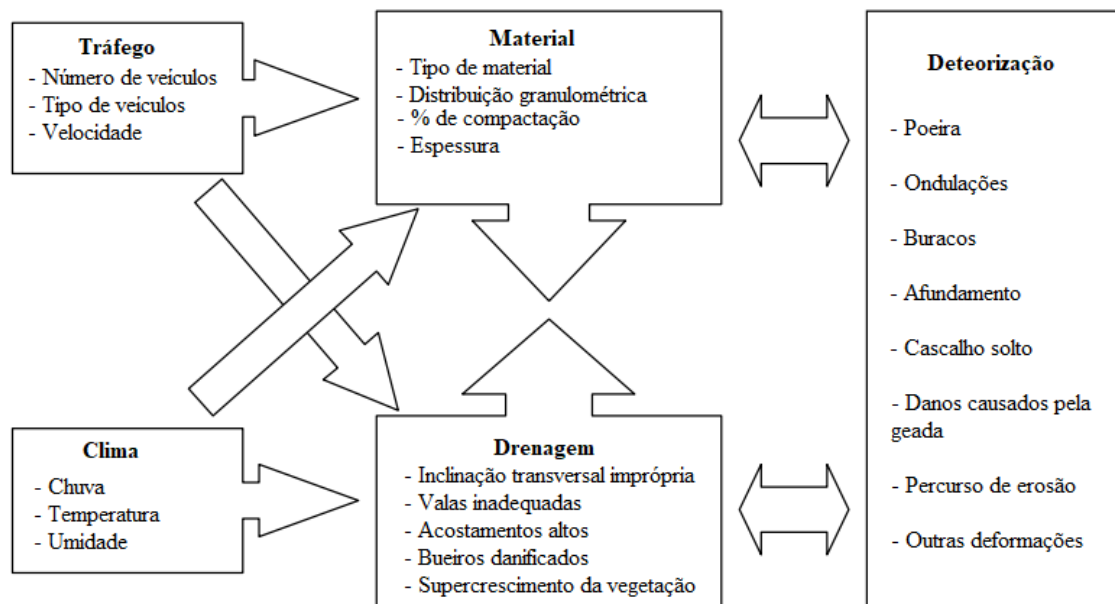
**Tráfego**
- Número de veículos
- Tipo de veículos
- Velocidade

**Material**
- Tipo de material
- Distribuição granulométrica
- % de compactação
- Espessura

**Deteorização**
- Poeira
- Ondulações
- Buracos
- Afundamento
- Cascalho solto
- Danos causados pela geada
- Percurso de erosão
- Outras deformações

**Clima**
- Chuva
- Temperatura
- Umidade

**Drenagem**
- Inclinação transversal imprópria
- Valas inadequadas
- Acostamentos altos
- Bueiros danificados
- Supercrescimento da vegetação